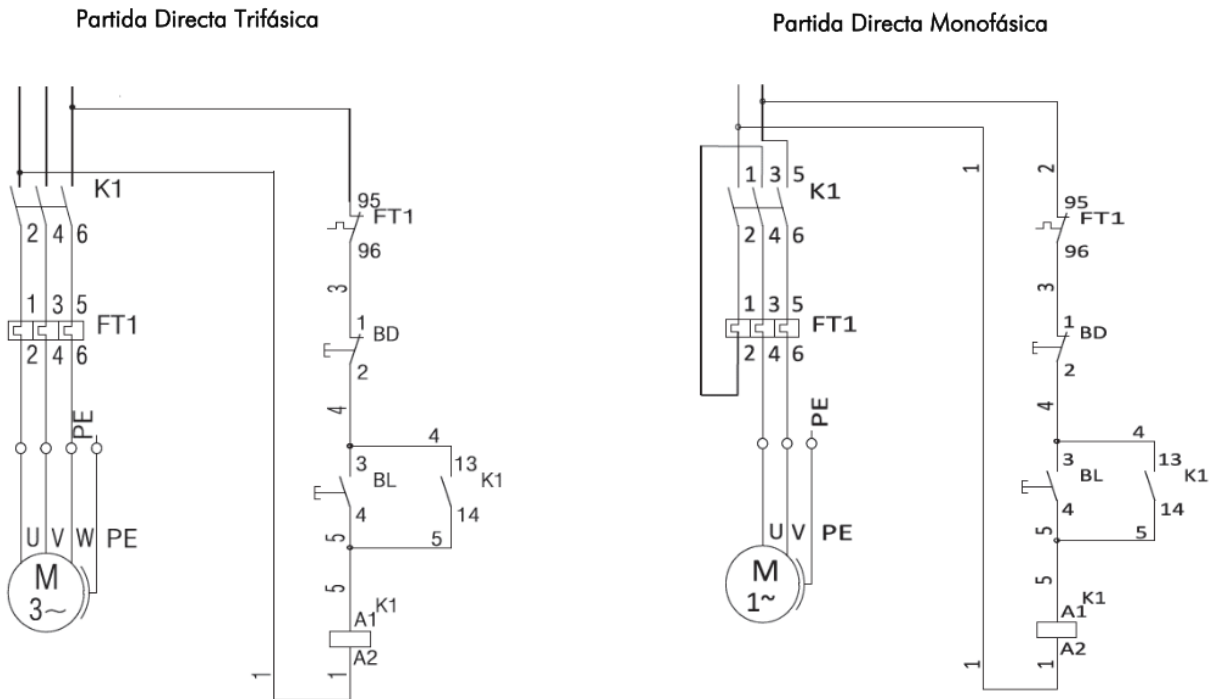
Partida Directa Trifásica

K1
2 4 6
1 3 5
FT1
2 4 6
PE
U V W PE
M
3~

95
FT1
96
3
1
BD
2
4
4
3
BL
4
13
K1
14
5
5
5
A1
K1
A2
1
1

Partida Directa Monofásica

1 3 5
K1
2 4 6
1 3 5
FT1
2 4 6
PE
U V PE
M
1~

1
2
95
FT1
96
3
1
BD
2
4
4
3
BL
4
13
K1
14
5
5
5
A1
K1
A2
1
1